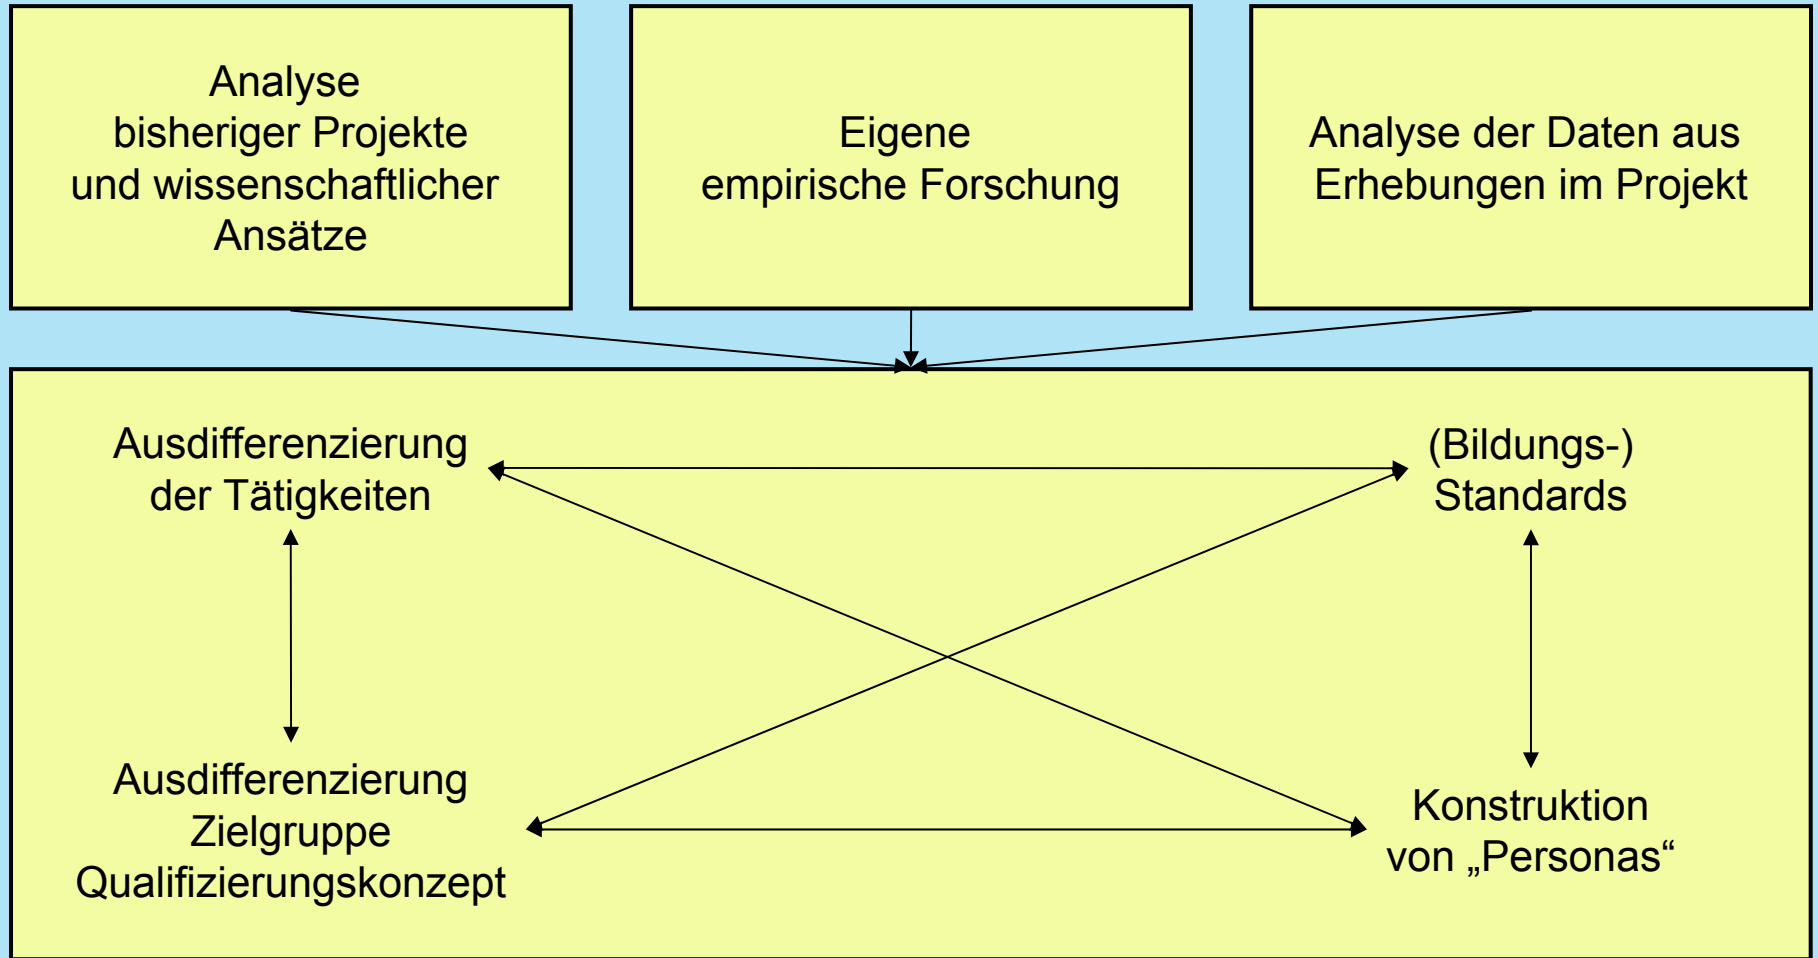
Analyse bisheriger Projekte und wissenschaftlicher Ansätze

Eigene empirische Forschung

Analyse der Daten aus Erhebungen im Projekt

Ausdifferenzierung der Tätigkeiten

(Bildungs-) Standards

Ausdifferenzierung Zielgruppe Qualifizierungskonzept

Konstruktion von „Personas“